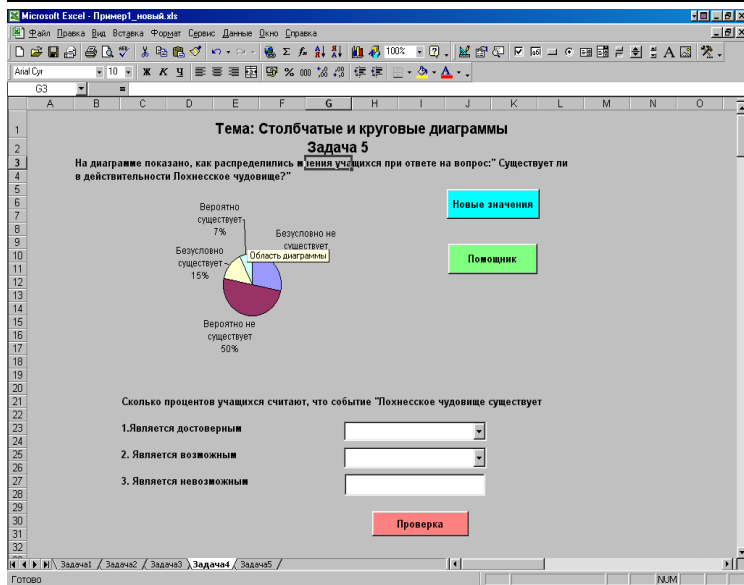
Microsoft Excel - Пример1_новый.xls

Файл Правка Вид Вставка Формат Сервис Данные Окно Справка

100%

Arial Cyr 10 Ж К Ч % 000

G3 =

A B C D E F G H I J K L M N O

1 2 3 4 5 6 7 8 9 10 11 12 13 14 15 16 17 18 19 20 21 22 23 24 25 26 27 28 29 30 31 32

Тема: Столбчатые и круговые диаграммы
Задача 5

На диаграмме показано, как распределились мнения учащихся при ответе на вопрос:" Существует ли в действительности Лохнесское чудовище?"

Вероятно существует 7%

Безусловно не существует

Область диаграммы

Безусловно существует 15%

Вероятно не существует 50%

Новые значения

Помощник

Сколько процентов учащихся считают, что событие "Лохнесское чудовище существует

1.Является достоверным

2. Является возможным

3. Является невозможным

Проверка

Задача1 Задача2 Задача3 Задача4 Задача5

Готово NUM